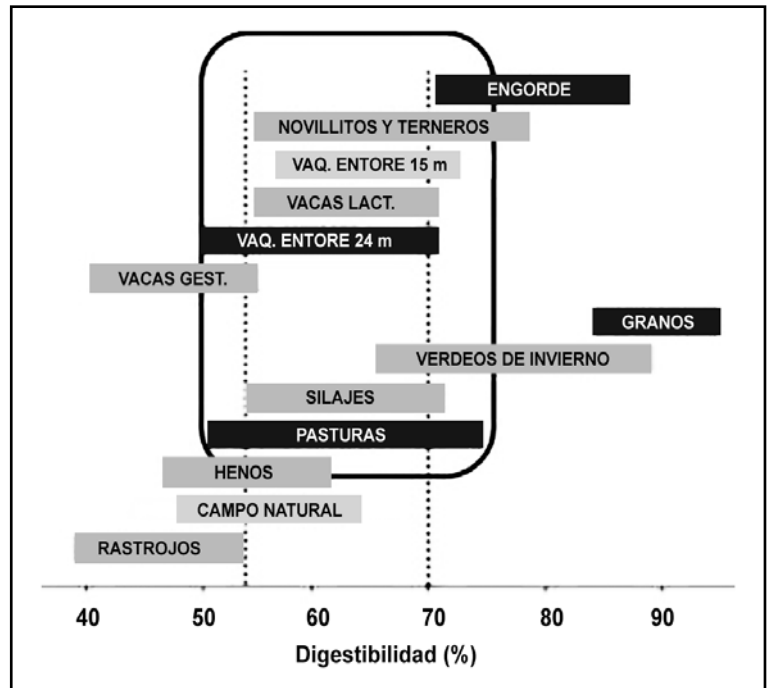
ENGORDE
NOVILLITOS Y TERNEROS
VAQ. ENTORE 15 m
VACAS LACT.
VAQ. ENTORE 24 m
VACAS GEST.
GRANOS
VERDEOS DE INVIERNO
SILAJES
PASTURAS
HENOS
CAMPO NATURAL
RASTROJOS

40 50 60 70 80 90

Digestibilidad (%)